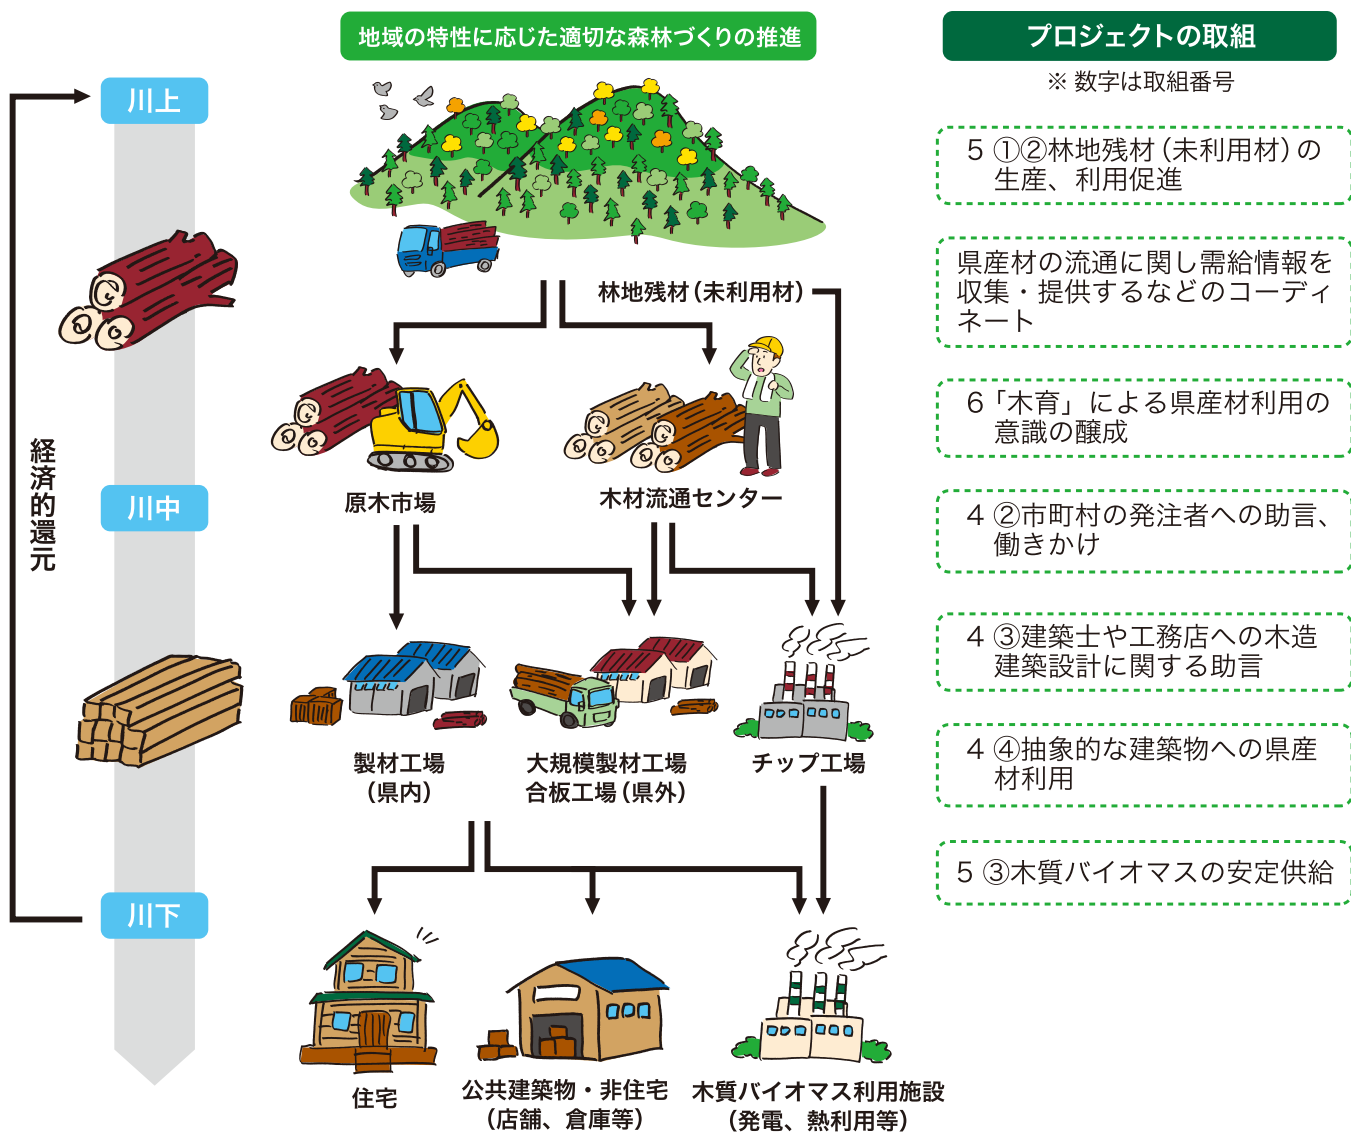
地域の特性に応じた適切な森林づくりの推進

プロジェクトの取組
※ 数字は取組番号

川上

経済的還元

川中

川下

林地残材（未利用材）

原木市場

木材流通センター

製材工場
（県内）

大規模製材工場
合板工場（県外）

チップ工場

住宅

公共建築物・非住宅
（店舗、倉庫等）

木質バイオマス利用施設
（発電、熱利用等）

5 ①②林地残材（未利用材）の生産、利用促進

県産材の流通に関し需給情報を収集・提供するなどのコーディネート

6「木育」による県産材利用の意識の醸成

4 ②市町村の発注者への助言、働きかけ

4 ③建築士や工務店への木造建築設計に関する助言

4 ④抽象的な建築物への県産材利用

5 ③木質バイオマスの安定供給